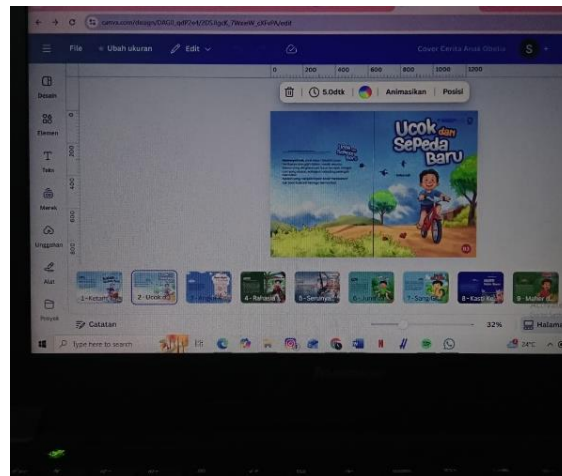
canva.com/design/DAG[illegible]/edit

File
Ubah ukuran
Edit
Cover Cerita Anak Olahraga
S

Desain
Elemen
Teks
Merek
Unggahan
Alat
Proyek

0
200
400
600
800
1000
1200

5.0dtk
Animasikan
Posisi

Ucok dan Sepeda Baru

1 - Ketam
2 - Ucok
3 - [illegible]
4 - Rahasia
5 - Senyum
6 - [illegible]
7 - Sang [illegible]
8 - Kasti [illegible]
9 - Mahir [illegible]

Catatan
32%
Halaman

Type here to search
24°C